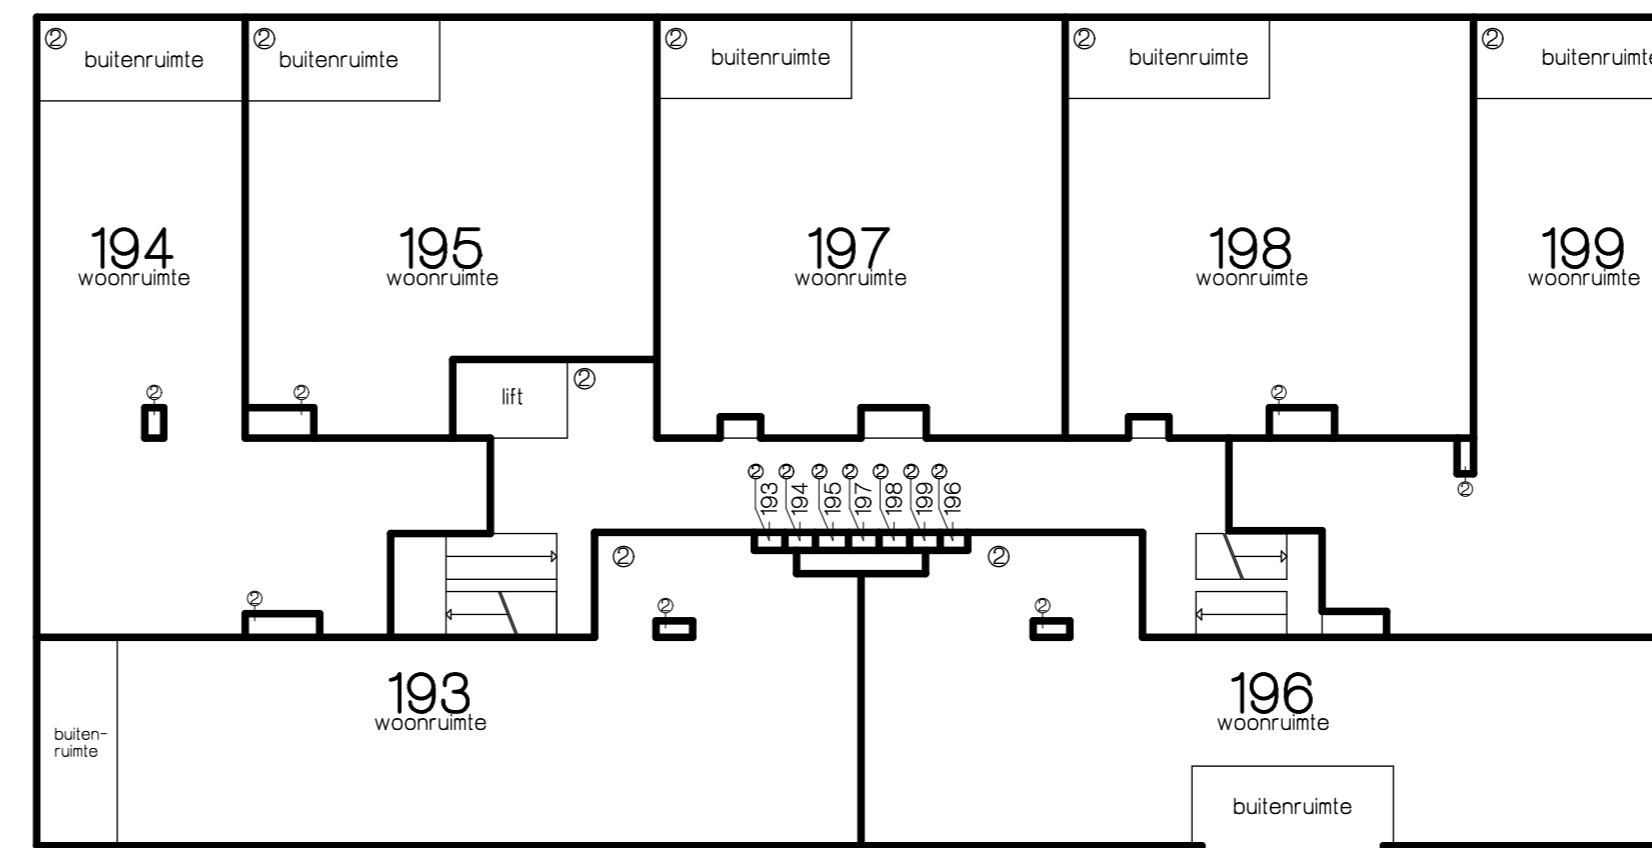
② buitenruimte
② buitenruimte
② buitenruimte
② buitenruimte
② buitenruimte

194
woonruimte

195
woonruimte

197
woonruimte

198
woonruimte

199
woonruimte

②
②
lift ②
②

② ② ② ② ② ② ②
193 194 195 197 198 199 196

② ②
②
② ②

193
woonruimte

196
woonruimte

buiten-
ruimte

buitenruimte